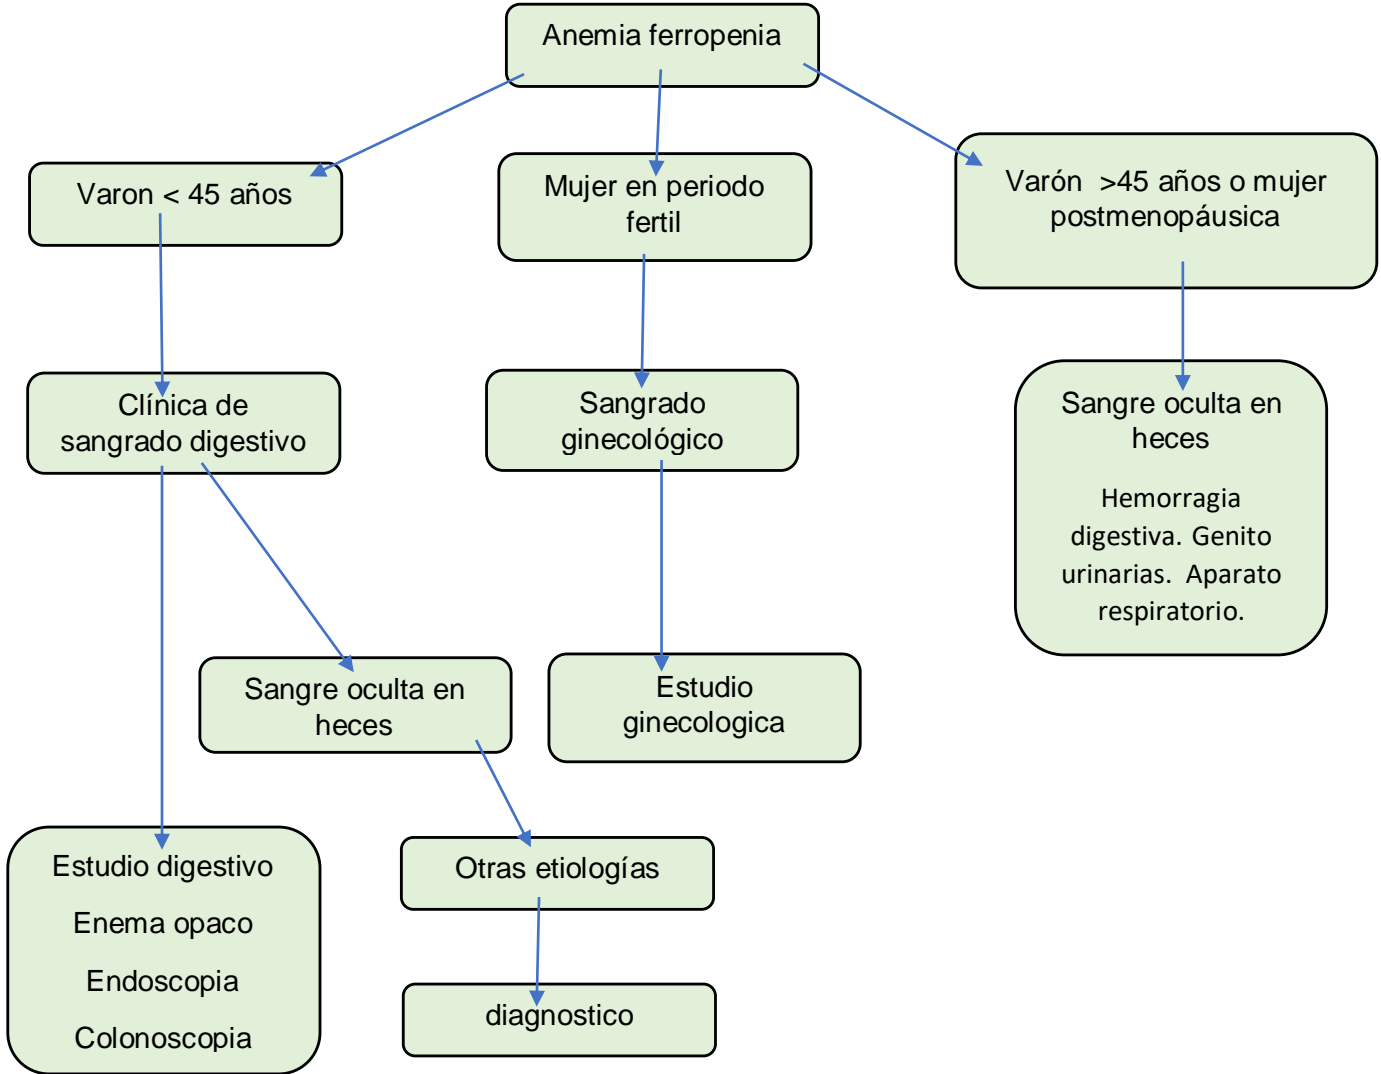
Anemia ferropenia

Varon < 45 años

Mujer en periodo fertil

Varón >45 años o mujer postmenopáusica

Clínica de sangrado digestivo

Sangrado ginecológico

Sangre oculta en heces

Hemorragia digestiva. Genito urinarias. Aparato respiratorio.

Sangre oculta en heces

Estudio ginecologica

Estudio digestivo

Enema opaco

Endoscopia

Colonoscopia

Otras etiologías

diagnostico